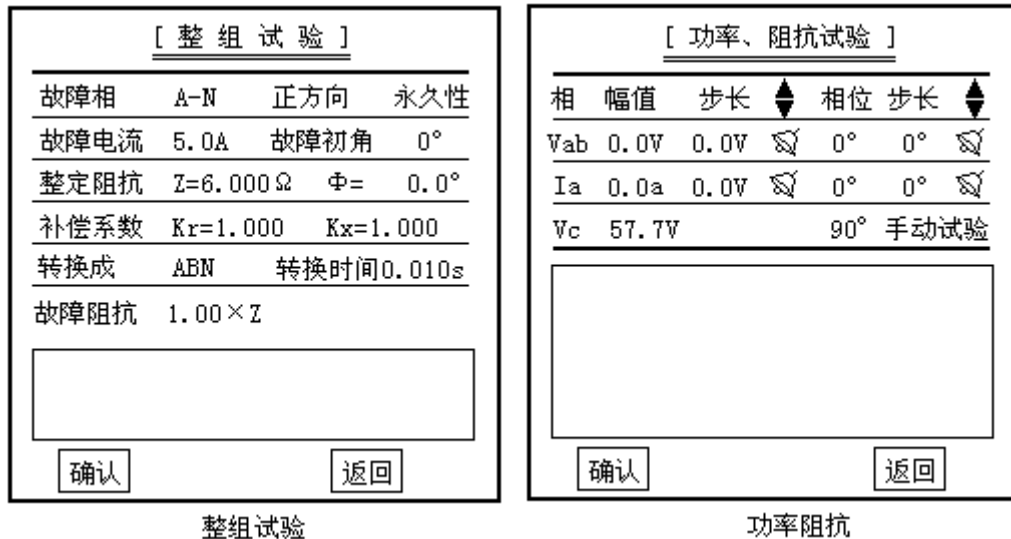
[ 整 组 试 验 ]

| 故障相 | A-N | 正方向 | 永久性 |
|---|---|---|---|
| 故障电流 | 5.0A | 故障初角 | 0° |
| 整定阻抗 | Z=6.000Ω | Φ= | 0.0° |
| 补偿系数 | Kr=1.000 | Kx=1.000 | |
| 转换成 | ABN | 转换时间0.010s | |
| 故障阻抗 | 1.00×Z | | |

确认 返回

整组试验

[ 功率、阻抗试验 ]

| 相 | 幅值 | 步长 | | 相位 | 步长 | |
|---|---|---|---|---|---|---|
| Vab | 0.0V | 0.0V | | 0° | 0° | |
| Ia | 0.0a | 0.0V | | 0° | 0° | |
| Vc | 57.7V | | | 90° | 手动试验 | |

确认 返回

功率阻抗